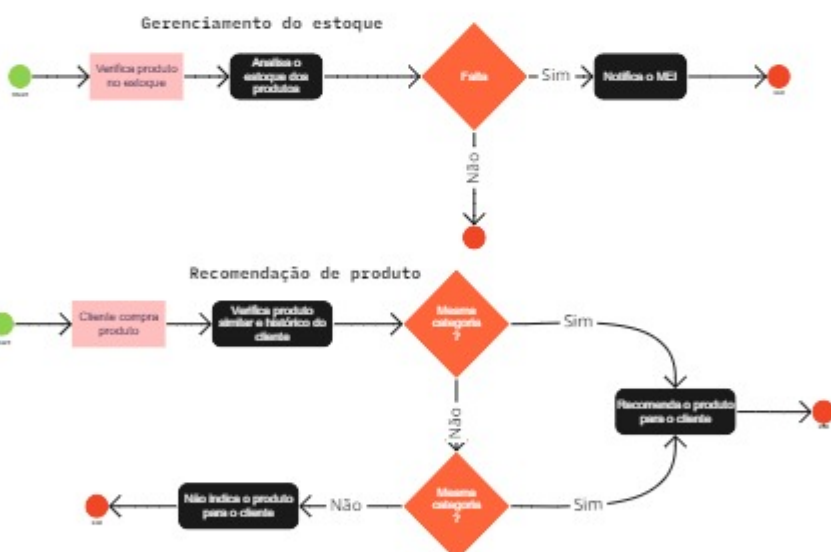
Gerenciamento do estoque

Start

Verifica produto no estoque

Analisa o estoque dos produtos

Falta

Sim

Notifica o MEI

End

Não

Recomendação de produto

Start

Cliente compra produto

Verifica produto similar e histórico do cliente

Mesma categoria ?

Sim

Recomenda o produto para o cliente

Não

Mesma categoria ?

Sim

Não

Não indica o produto para o cliente

End